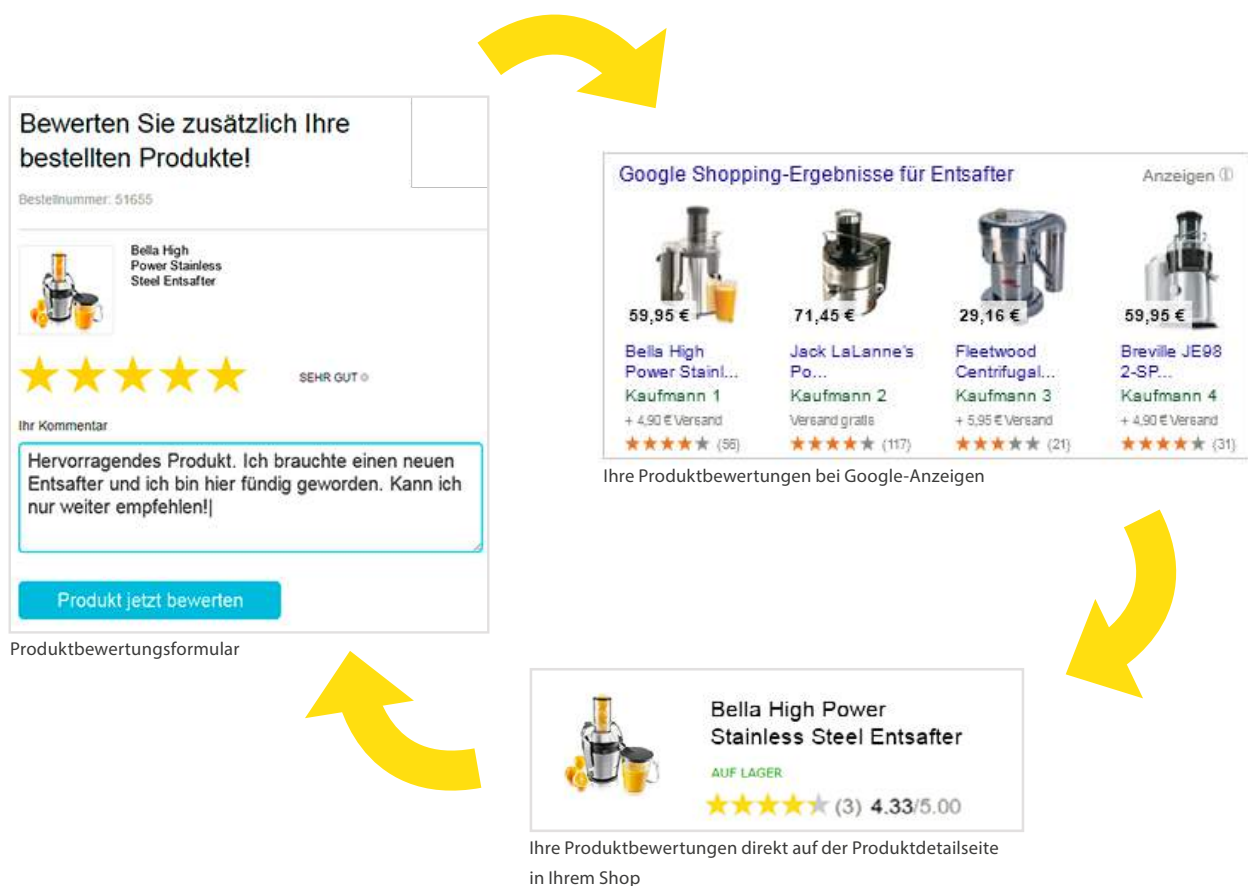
Bewerten Sie zusätzlich Ihre bestellten Produkte!

Bestellnummer: 51655

Bella High Power Stainless Steel Entsafter

SEHR GUT

Ihr Kommentar

Hervorragendes Produkt. Ich brauchte einen neuen Entsafter und ich bin hier fündig geworden. Kann ich nur weiter empfehlen!|

Produkt jetzt bewerten

Produktbewertungsformular

Google Shopping-Ergebnisse für Entsafter

Anzeigen

| 59,95 € | 71,45 € | 29,16 € | 59,95 € |
|---|---|---|---|
| Bella High Power Stainl... | Jack LaLanne's Po... | Fleetwood Centrifugal... | Breville JE98 2-SP... |
| Kaufmann 1 | Kaufmann 2 | Kaufmann 3 | Kaufmann 4 |
| + 4,90 € Versand | Versand gratis | + 5,95 € Versand | + 4,90 € Versand |
| (56) | (117) | (21) | (31) |

Ihre Produktbewertungen bei Google-Anzeigen

Bella High Power Stainless Steel Entsafter

AUF LAGER

(3) 4.33/5.00

Ihre Produktbewertungen direkt auf der Produktdetailseite in Ihrem Shop